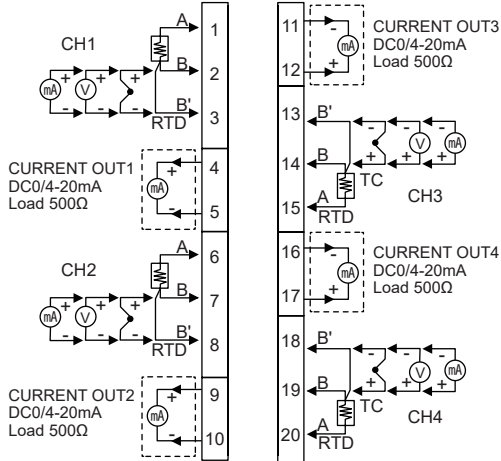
CH1
mA
V
A
B
B'
RTD
1
2
3
CURRENT OUT1
DC0/4-20mA
Load 500Ω
mA
4
5
CH2
mA
V
A
B
B'
RTD
6
7
8
CURRENT OUT2
DC0/4-20mA
Load 500Ω
mA
9
10
11
12
mA
CURRENT OUT3
DC0/4-20mA
Load 500Ω
13
14
15
B'
B
A
RTD
TC
V
mA
CH3
16
17
mA
CURRENT OUT4
DC0/4-20mA
Load 500Ω
18
19
20
B'
B
A
RTD
TC
V
mA
CH4